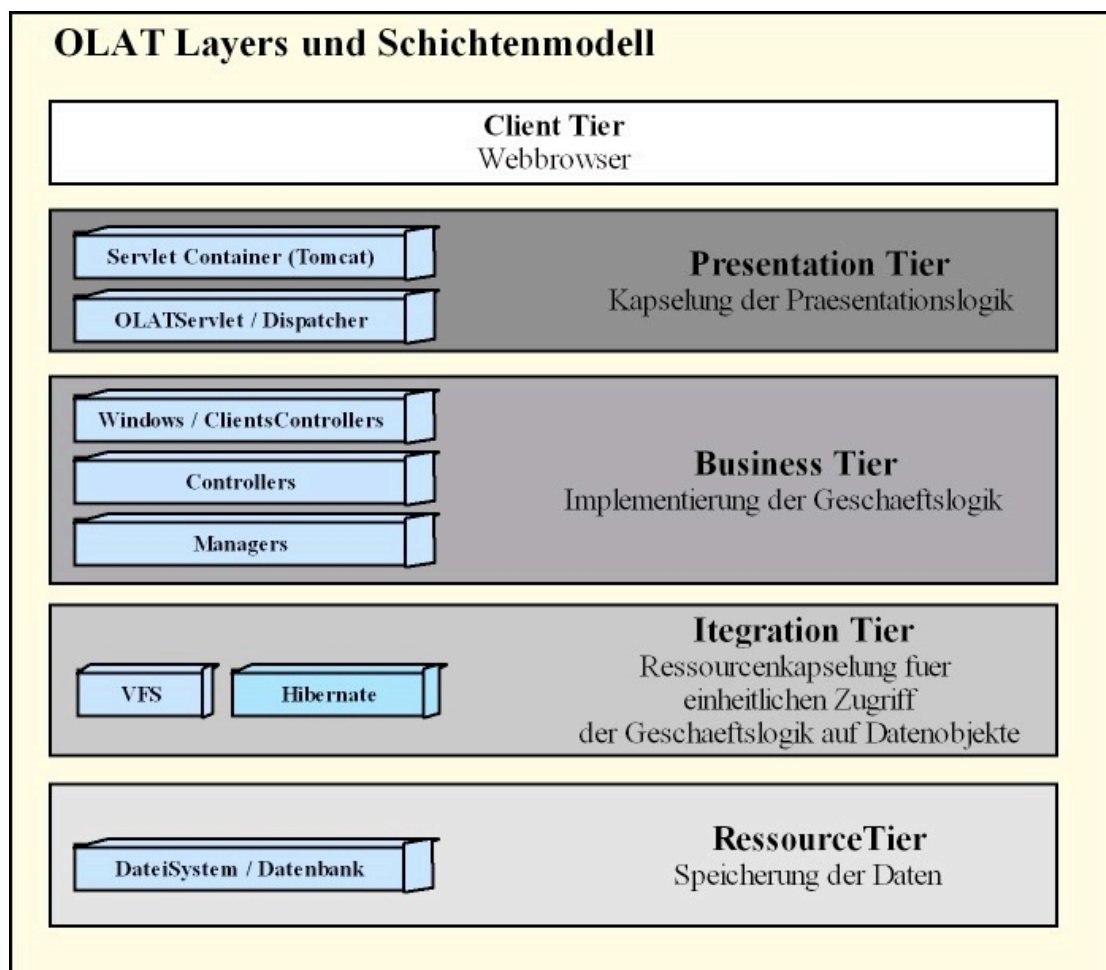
OLAT Layers und Schichtenmodell

Client Tier
Webbrowser

Servlet Container (Tomcat)

OLATServlet / Dispatcher

Presentation Tier
Kapselung der Praesentationslogik

Windows / ClientsControllers

Controllers

Managers

Business Tier
Implementierung der Geschaeftslogik

Itegration Tier
Ressourcenkapselung fuer einheitlichen Zugriff der Geschaeftslogik auf Datenobjekte

VFS

Hibernate

DateiSystem / Datenbank

RessourceTier
Speicherung der Daten